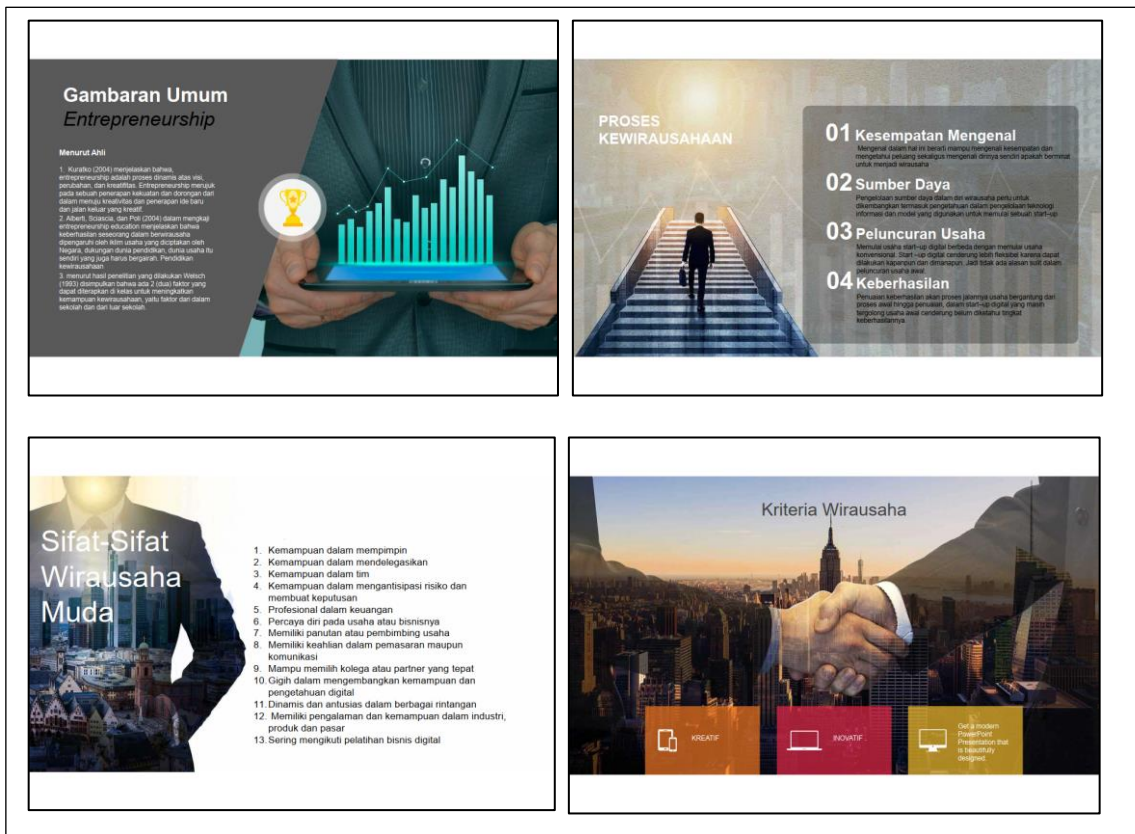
Gambaran Umum
Entrepreneurship

Menurut Ahli

1. Kuratko (2004) menjelaskan bahwa, entrepreneurship adalah proses dinamis atas visi, perubahan, dan kreatifitas. Entrepreneurship merujuk pada sebuah penerapan kekuatan dan dorongan dari dalam meniru kreativitas dan penerapan ide baru dan jalan keluar yang kreatif.
2. Alberti, Sciascia, dan Poli (2004) dalam mengkaji entrepreneurship education menjelaskan bahwa keberhasilan seseorang dalam berwirausaha dipengaruhi oleh iklim usaha yang diciptakan oleh Negara, dukungan dunia pendidikan, dunia usaha itu sendiri yang juga harus bergairah. Pendidikan kewirausahaan
3. menurut hasil penelitian yang dilakukan Welsch (1993) disimpulkan bahwa ada 2 (dua) faktor yang dapat diterapkan di kelas untuk meningkatkan kemampuan kewirausahaan, yaitu faktor dan dalam sekolah dan dari luar sekolah.

PROSES KEWIRAUSAHAAN

01 Kesempatan Mengenal
Mengenal dalam hal ini berarti mampu mengenali kesempatan dan mengetahui peluang sekaligus mengenali dirinya sendiri apakah berminat untuk menjadi wirausaha

02 Sumber Daya
Pengelolaan sumber daya dalam diri wirausaha perlu untuk dikembangkan termasuk pengetahuan dalam pengelolaan teknologi informasi dan model yang digunakan untuk memulai sebuah start-up

03 Peluncuran Usaha
Memulai usaha start-up digital berbeda dengan memulai usaha konvensional. Start-up digital cenderung lebih fleksibel karena dapat dilakukan kapanpun dan dimanapun. Jadi tidak ada alasan sulit dalam peluncuran usaha awal.

04 Keberhasilan
Penuaian keberhasilan akan proses jalannya usaha bergantung dari proses awal hingga penuaian, dalam start-up digital yang masih tergolong usaha awal cenderung belum diketahui tingkat keberhasilannya.

Sifat-Sifat Wirausaha Muda

1. Kemampuan dalam mempimpin
2. Kemampuan dalam mendelegasikan
3. Kemampuan dalam tim
4. Kemampuan dalam mengantisipasi risiko dan membuat keputusan
5. Profesional dalam keuangan
6. Percaya diri pada usaha atau bisnisnya
7. Memiliki panutan atau pembimbing usaha
8. Memiliki keahlian dalam pemasaran maupun komunikasi
9. Mampu memilih kolega atau partner yang tepat
10. Gigih dalam mengembangkan kemampuan dan pengetahuan digital
11. Dinamis dan antusias dalam berbagai rintangan
12. Memiliki pengalaman dan kemampuan dalam industri, produk dan pasar
13. Sering mengikuti pelatihan bisnis digital

Kriteria Wirausaha

KREATIF

INOVATIF

Get a modern PowerPoint Presentation that is beautifully designed.